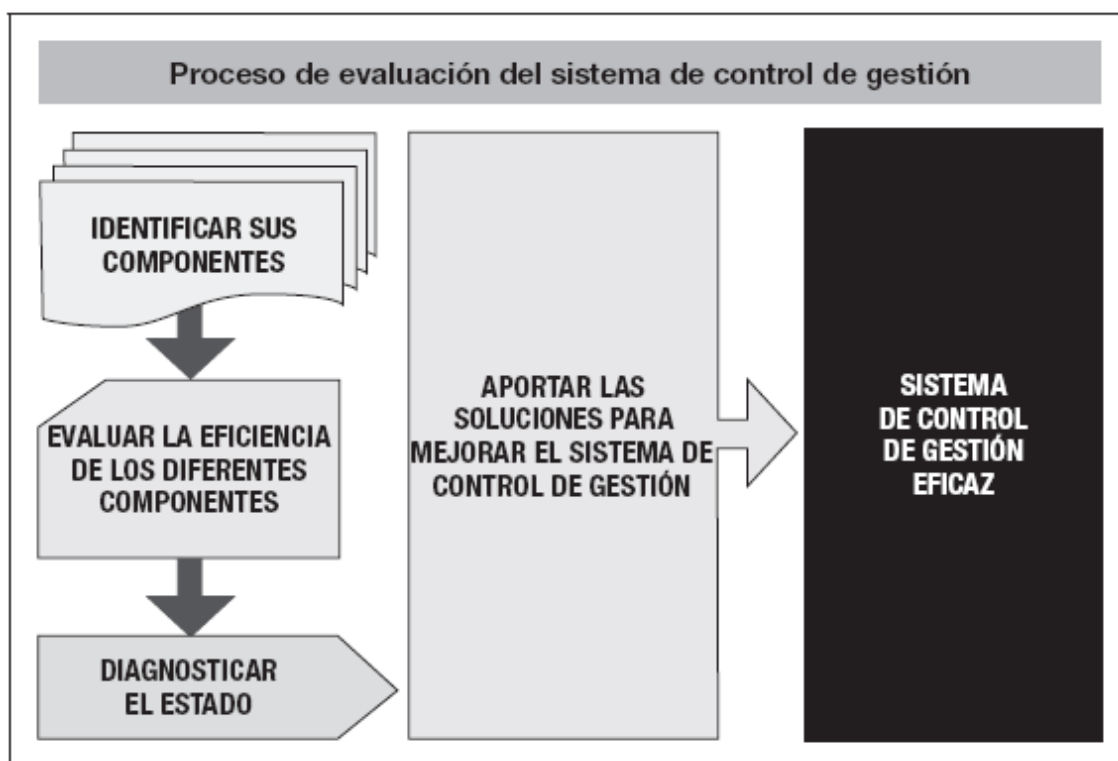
Proceso de evaluación del sistema de control de gestión

IDENTIFICAR SUS COMPONENTES

EVALUAR LA EFICIENCIA DE LOS DIFERENTES COMPONENTES

DIAGNOSTICAR EL ESTADO

APORTAR LAS SOLUCIONES PARA MEJORAR EL SISTEMA DE CONTROL DE GESTIÓN

SISTEMA DE CONTROL DE GESTIÓN EFICAZ